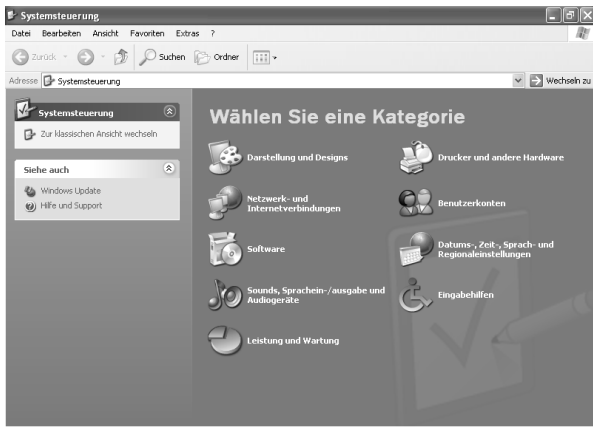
Systemsteuerung

Datei Bearbeiten Ansicht Favoriten Extras ?

Zurück Suchen Ordner

Adresse Systemsteuerung

Wechseln zu

Systemsteuerung

Zur klassischen Ansicht wechseln

Siehe auch

Windows Update

Hilfe und Support

Wählen Sie eine Kategorie

Darstellung und Designs

Drucker und andere Hardware

Netzwerk- und Internetverbindungen

Benutzerkonten

Software

Datums-, Zeit-, Sprach- und Regionaleinstellungen

Sounds, Sprachein-/ausgabe und Audiogeräte

Eingabehilfen

Leistung und Wartung